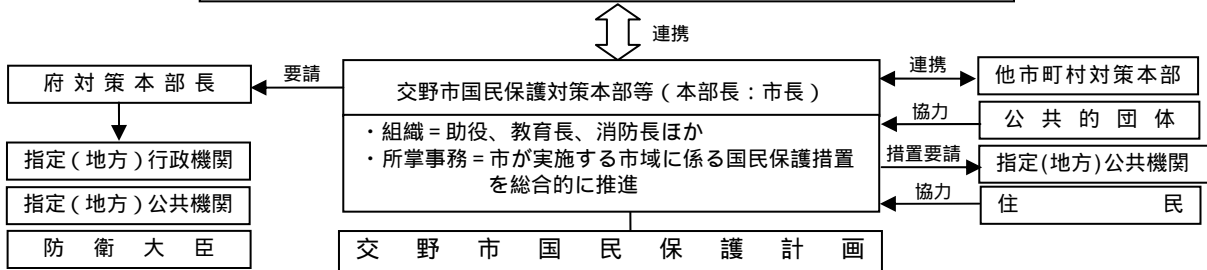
連携

府対策本部長

要請

交野市国民保護対策本部等（本部長：市長）

・組織＝助役、教育長、消防長ほか
・所掌事務＝市が実施する市域に係る国民保護措置を総合的に推進

連携

他市町村対策本部

協力

公共的団体

措置要請

指定(地方)公共機関

協力

住民

指定（地方）行政機関

指定（地方）公共機関

防衛大臣

交野市国民保護計画